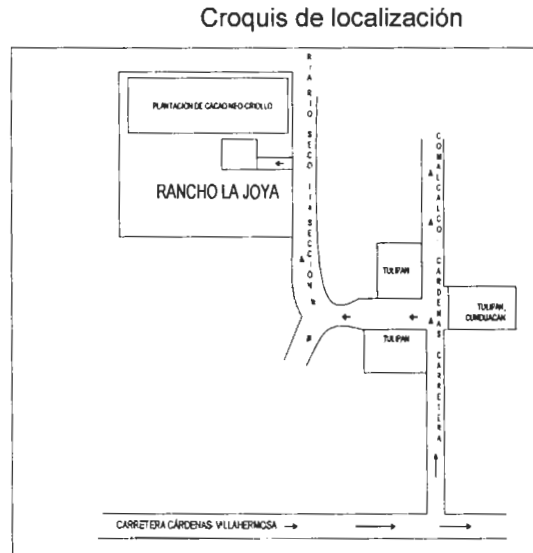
Croquis de localización

PLANTACION DE CACAO NEO-CRIOLLO

RANCHO LA JOYA

R/A RIO SECO 1ra SECCION

COMALCALCO CARDENAS

CARRETERA

TULIPAN

TULIPAN

TULIPAN, CUNDUACAN

CARRETERA CÁRDENAS-VILLAHERMOSA